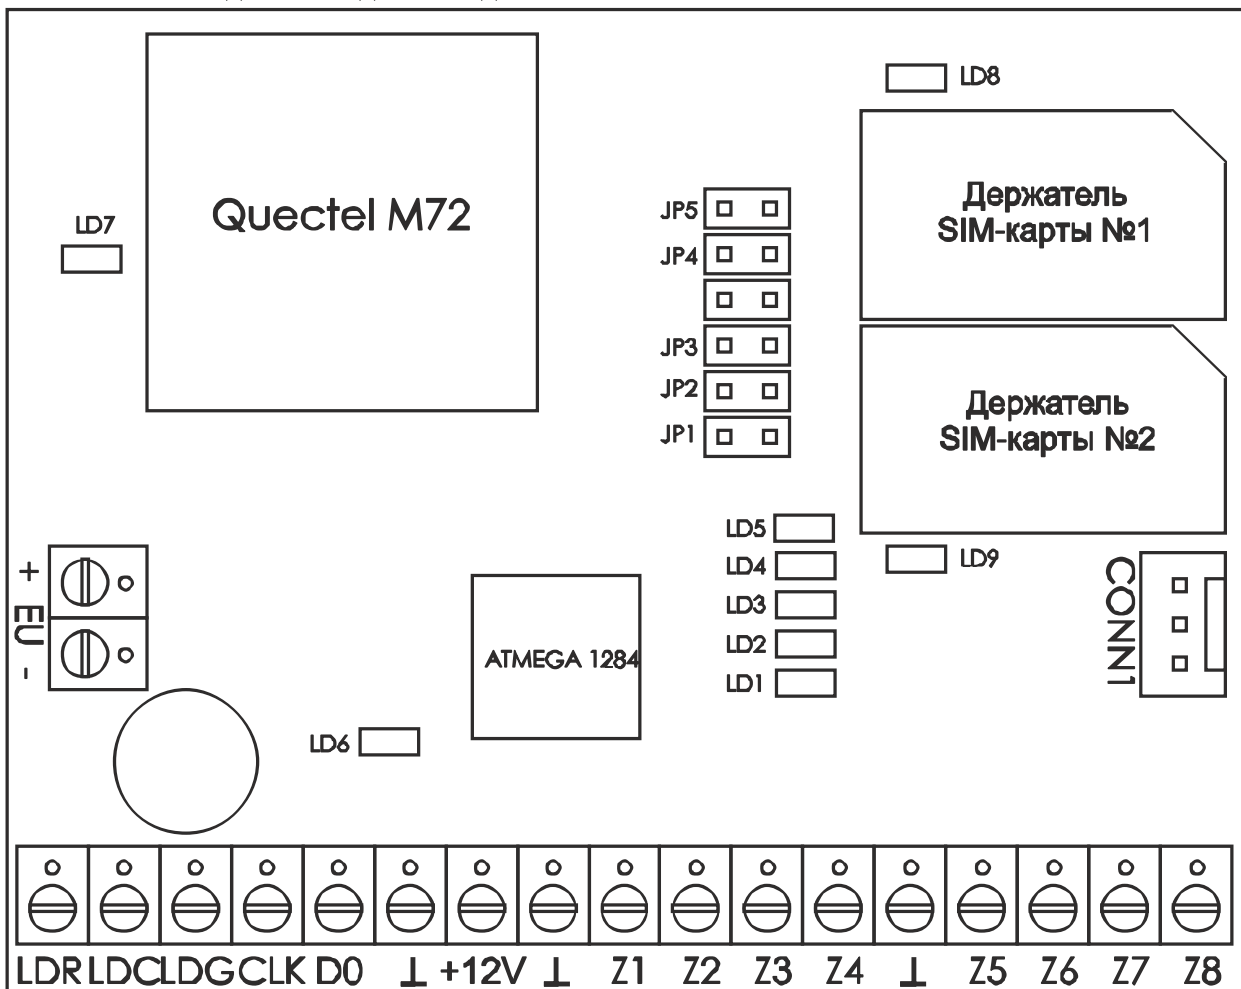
LD8

Quectel M72

LD7

JP5
JP4
JP3
JP2
JP1

Держатель SIM-карты №1

Держатель SIM-карты №2

LD5
LD4
LD3
LD2
LD1

LD9

CONN1

+
EU
-

ATMEGA 1284

LD6

LDR LDC LDG CLK D0 ⊥ +12V ⊥ Z1 Z2 Z3 Z4 ⊥ Z5 Z6 Z7 Z8